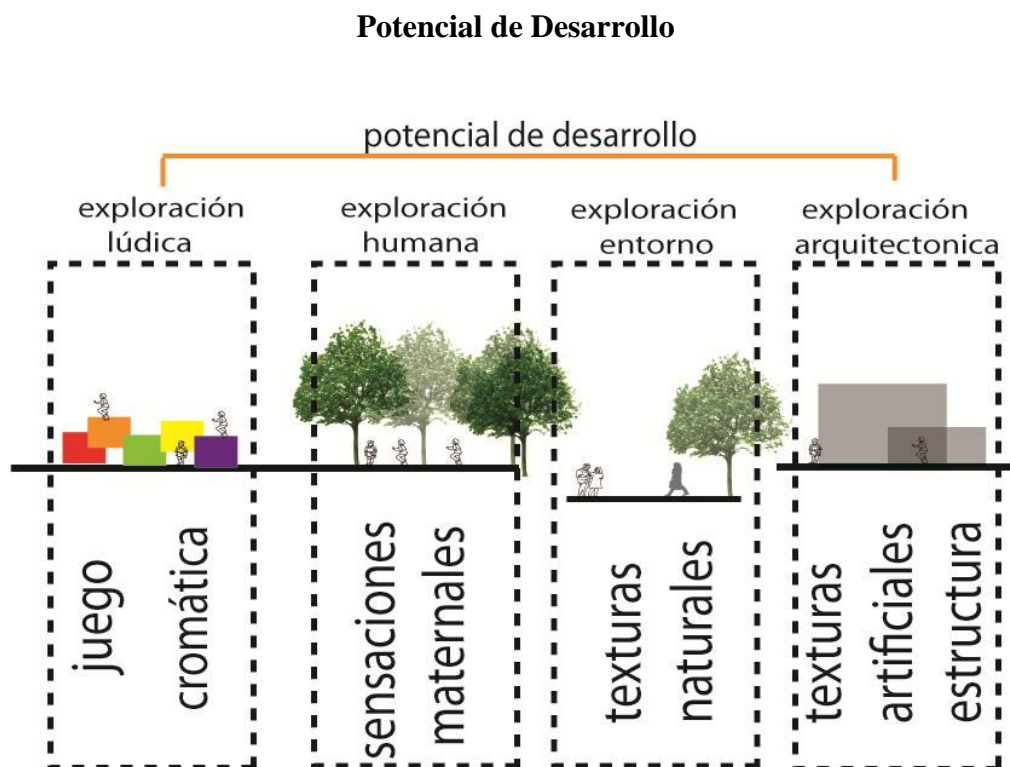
**Potencial de Desarrollo**

potencial de desarrollo

exploración lúdica

exploración humana

exploración entorno

exploración arquitectonica

juego

cromática

sensaciones

maternales

texturas

naturales

texturas

artificiales

estructura